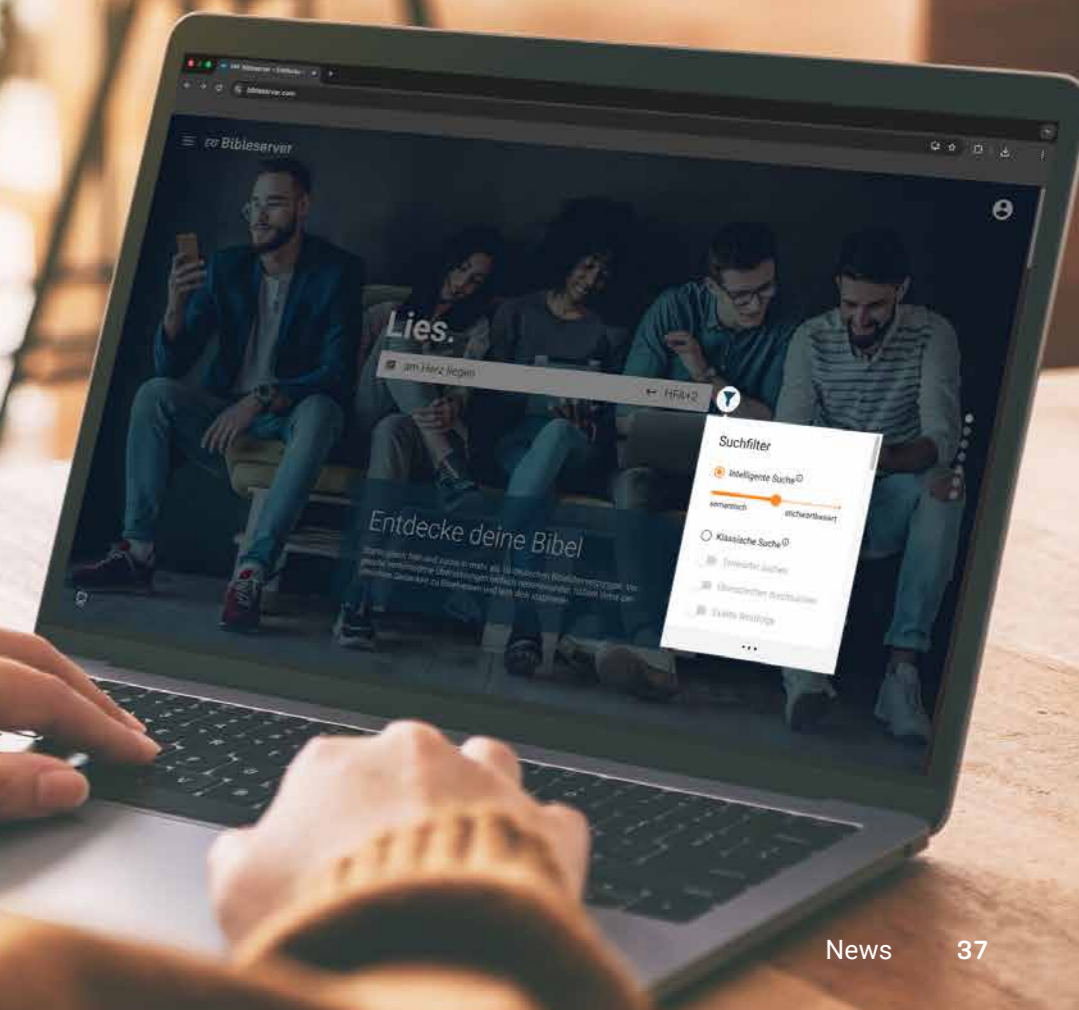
Bibleserver – Entdecke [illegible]

bibleserver.com

Bibleserver

Lies.

am Herz liegen

HFA+2

Suchfilter

Intelligente Suche

semantisch

stichwortbasiert

Klassische Suche

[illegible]

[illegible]

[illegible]

Entdecke deine Bibel

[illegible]

News 37